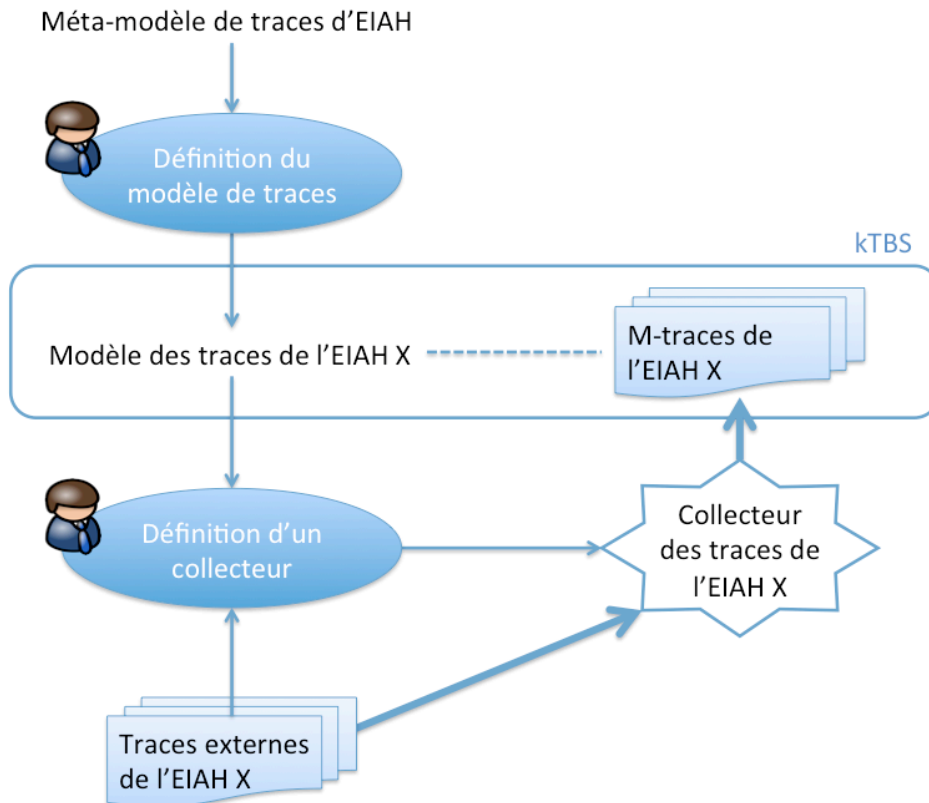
Méta-modèle de traces d'EIAH

Définition du modèle de traces

kTBS

Modèle des traces de l'EIAH X

M-traces de l'EIAH X

Définition d'un collecteur

Collecteur des traces de l'EIAH X

Traces externes de l'EIAH X